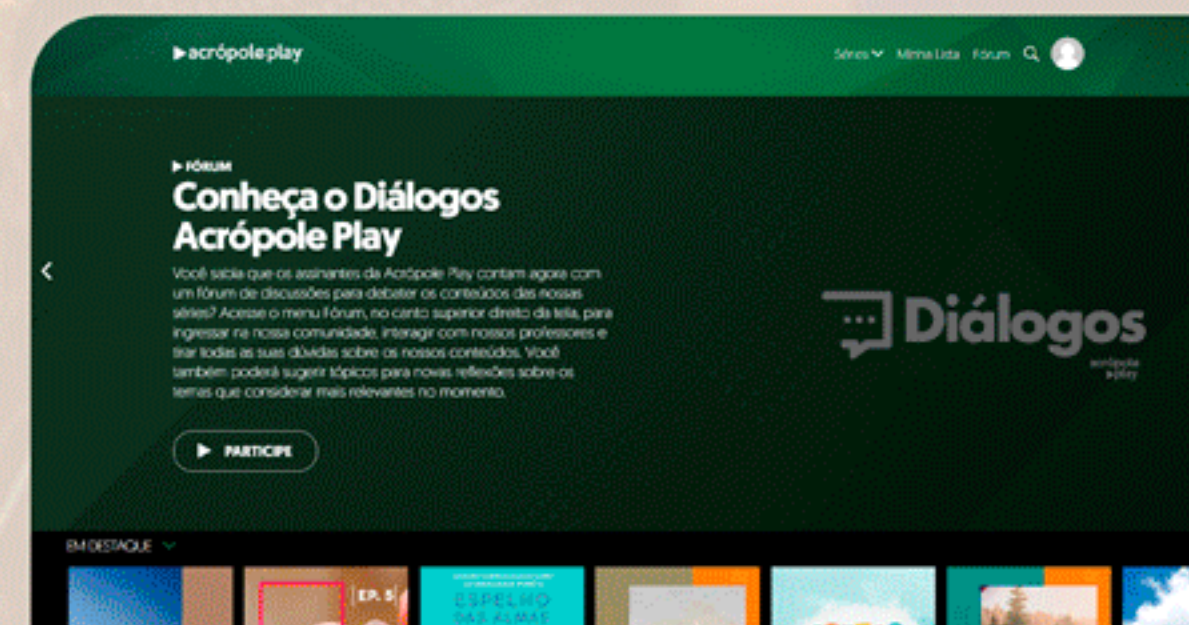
acrópole play

Séries Minha Lista Fórum

FÓRUM

Conheça o Diálogos Acrópole Play

Você sabia que os assinantes da Acrópole Play contam agora com um fórum de discussões para debater os conteúdos das nossas séries? Acesse o menu Fórum, no canto superior direito da tela, para ingressar na nossa comunidade, interagir com nossos professores e tirar todas as suas dúvidas sobre os nossos conteúdos. Você também poderá sugerir tópicos para novas reflexões sobre os temas que considerar mais relevantes no momento.

PARTICIPE

Diálogos
acrópole play

EM DESTAQUE

EP. 5

ESPELHO DAS ALMAS